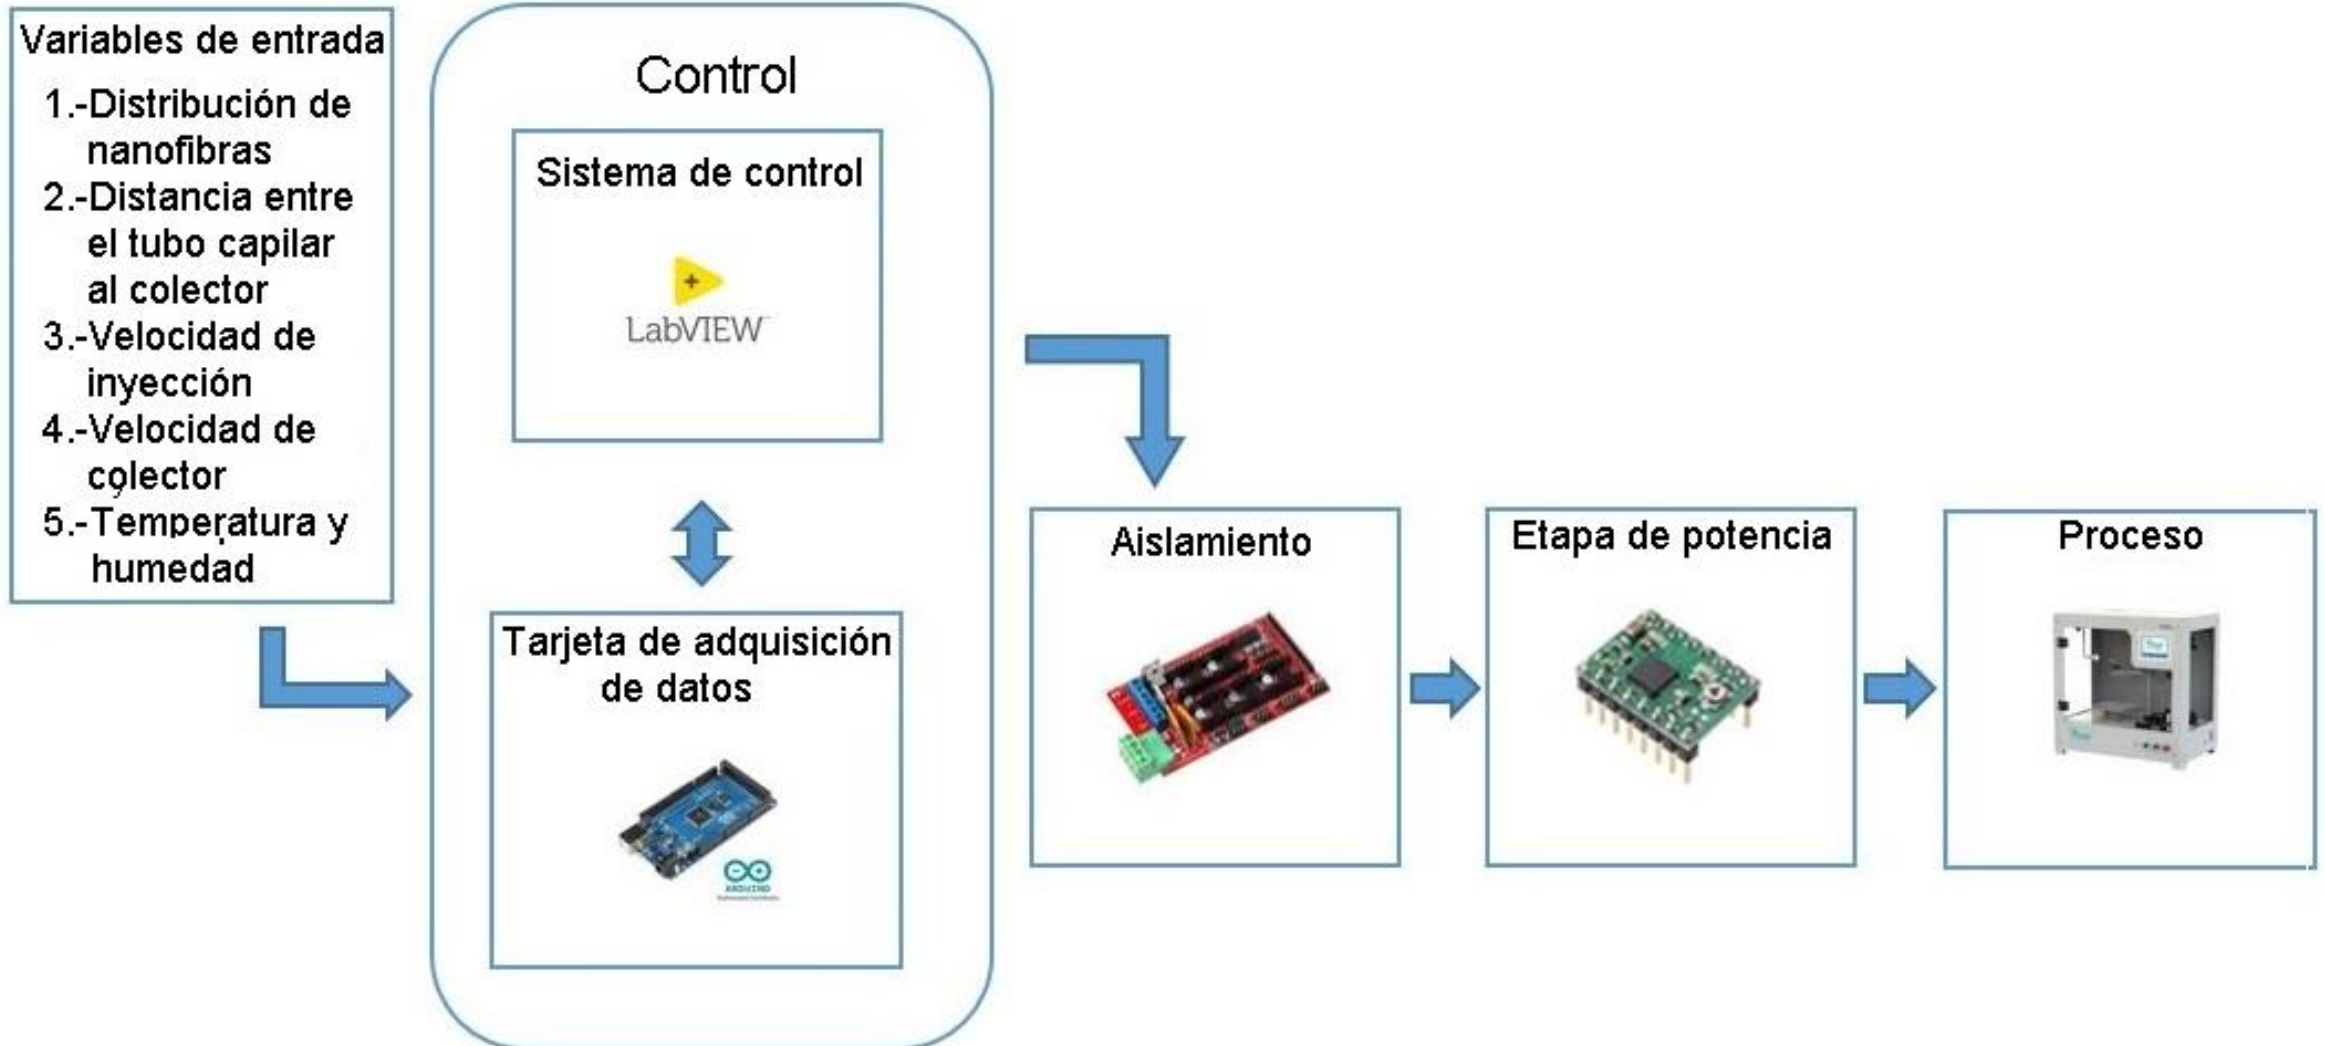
Variables de entrada

1.-Distribución de nanofibras
2.-Distancia entre el tubo capilar al colector
3.-Velocidad de inyección
4.-Velocidad de colector
5.-Temperatura y humedad

Control

Sistema de control

LabVIEW

Tarjeta de adquisición de datos

ARDUINO

Aislamiento

Etapa de potencia

Proceso